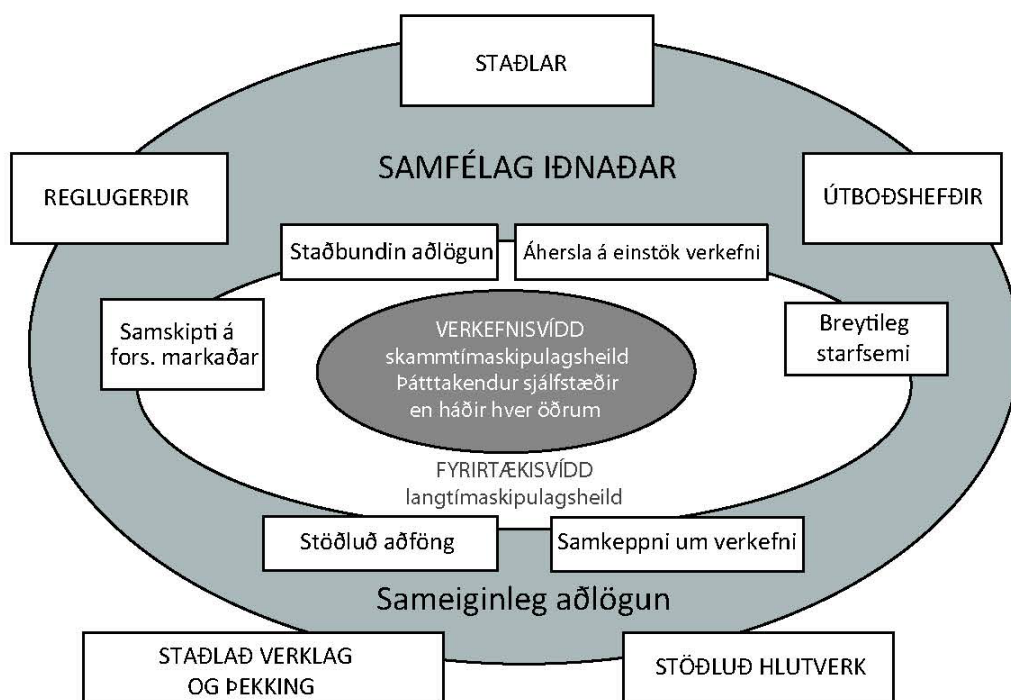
STAÐLAR

SAMFÉLAG IÐNAÐAR

REGLUGERÐIR

ÚTBOÐSHEFÐIR

Staðbundin aðlögun

Áhersla á einstök verkefni

Samskipti á fors. markaðar

VERKEFNISVÍDD
skammtímaskipulagsheild
Þátttakendur sjálfstæðir
en háðir hver öðrum

Breytileg starfsemi

FYRIRTÆKISVÍDD
langtímaskipulagsheild

Stöðluð aðföng

Samkeppni um verkefni

Sameiginleg aðlögun

STAÐLAÐ VERKLAG OG ÞEKKING

STÖÐLUÐ HLUTVERK